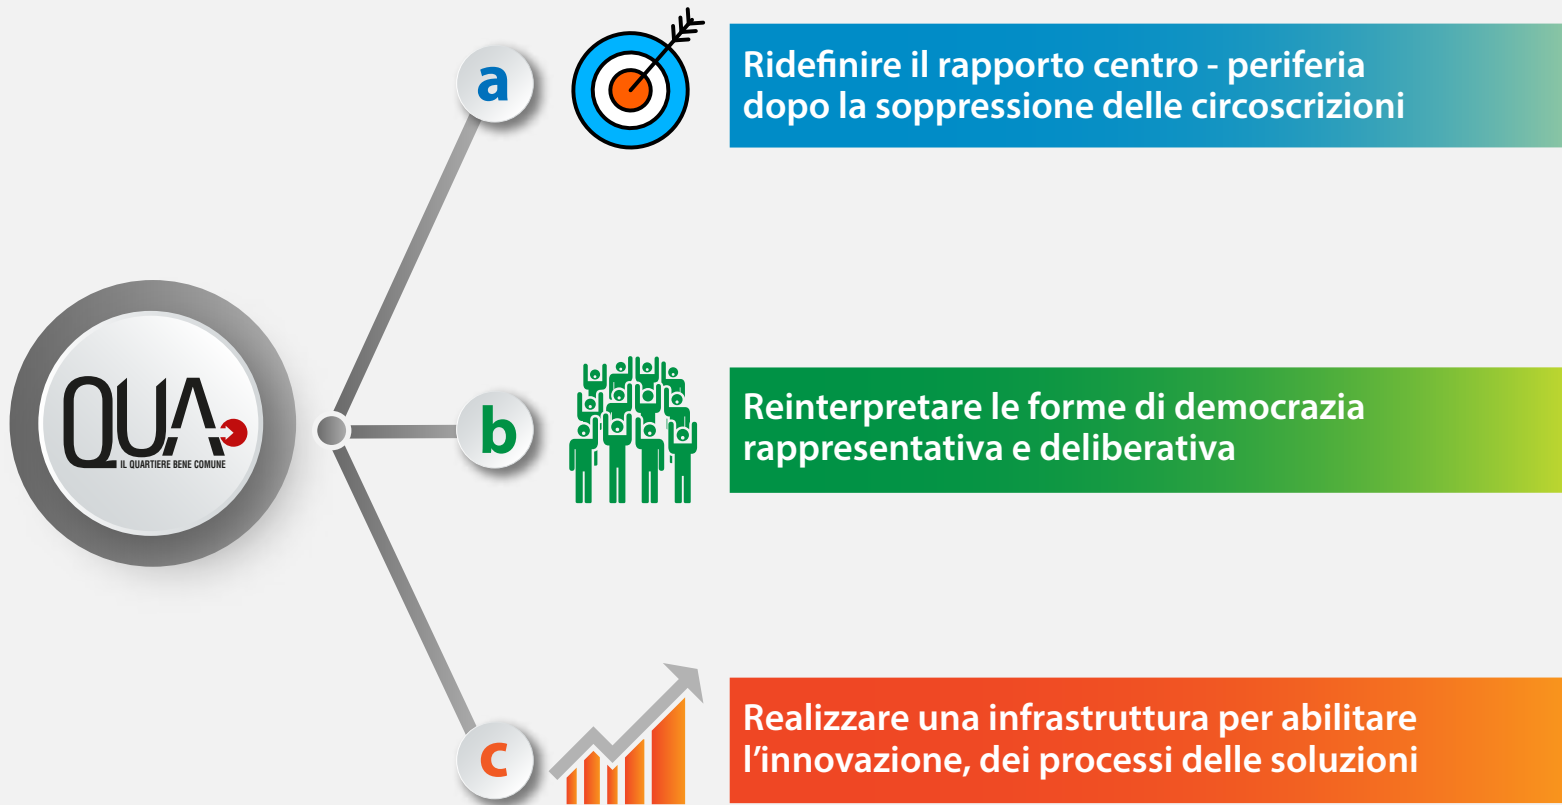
QUA
IL QUARTIERE BENE COMUNE

a
Ridefinire il rapporto centro - periferia dopo la soppressione delle circoscrizioni

b
Reinterpretare le forme di democrazia rappresentativa e deliberativa

c
Realizzare una infrastruttura per abilitare l'innovazione, dei processi delle soluzioni